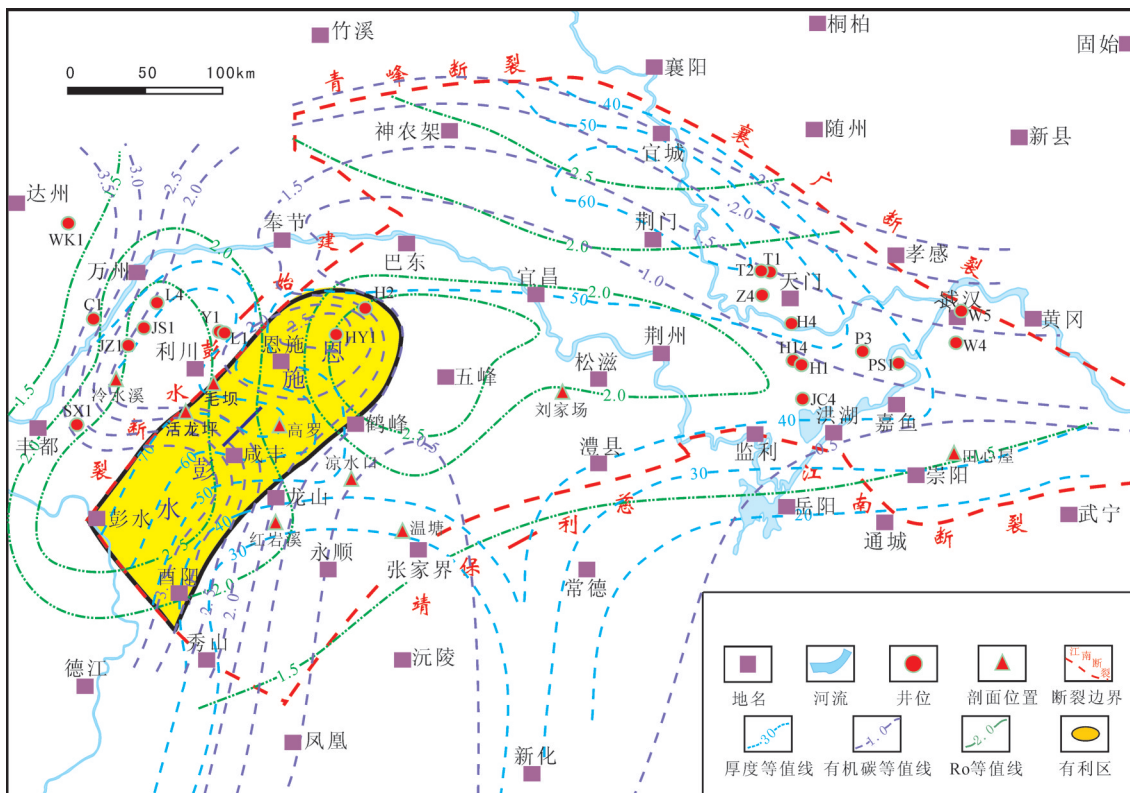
竹溪
桐柏
固始
0 50 100km
青 峰 断 裂
襄阳
40
50
神农架
宜城
随州
襄 广 断 裂
新县
达州
3.5
3.0
2.5
2.0
1.5
2.5
60
2.5
2.0
WK1
奉节
建
巴东
2.0
荆门
1.0
孝感
万州
始
H2
宜昌
50
2.0
T2 T1
天门
Z4
C1
L4
JS1
Y1
L1
HY1
武汉
W5
黄冈
JZ1
利川
彭
恩施
恩
H4
1.5
冷水溪
水
毛坝
施
五峰
松滋
荆州
H14 H1
P3
PS1
W4
SX1
断
活龙坪
高罗
鹤峰
刘家场
2.0
JC4
丰都
裂
彭
咸丰
2.5
澧县
监利
洪湖
嘉鱼
40
60
50
凉水口
龙山
30
江
崇阳
南
岳阳
20
彭水
水
40
30
利
慈
通城
武宁
红岩溪
温塘
永顺
张家界
保
常德
断
裂
酉阳
2.0
2.0
靖
秀山
1.5
德江
沉陵
凤凰
新化
地名
河流
井位
剖面位置
江南断裂
断裂边界
30
厚度等值线
4.0
有机碳等值线
2.0
Ro等值线
有利区